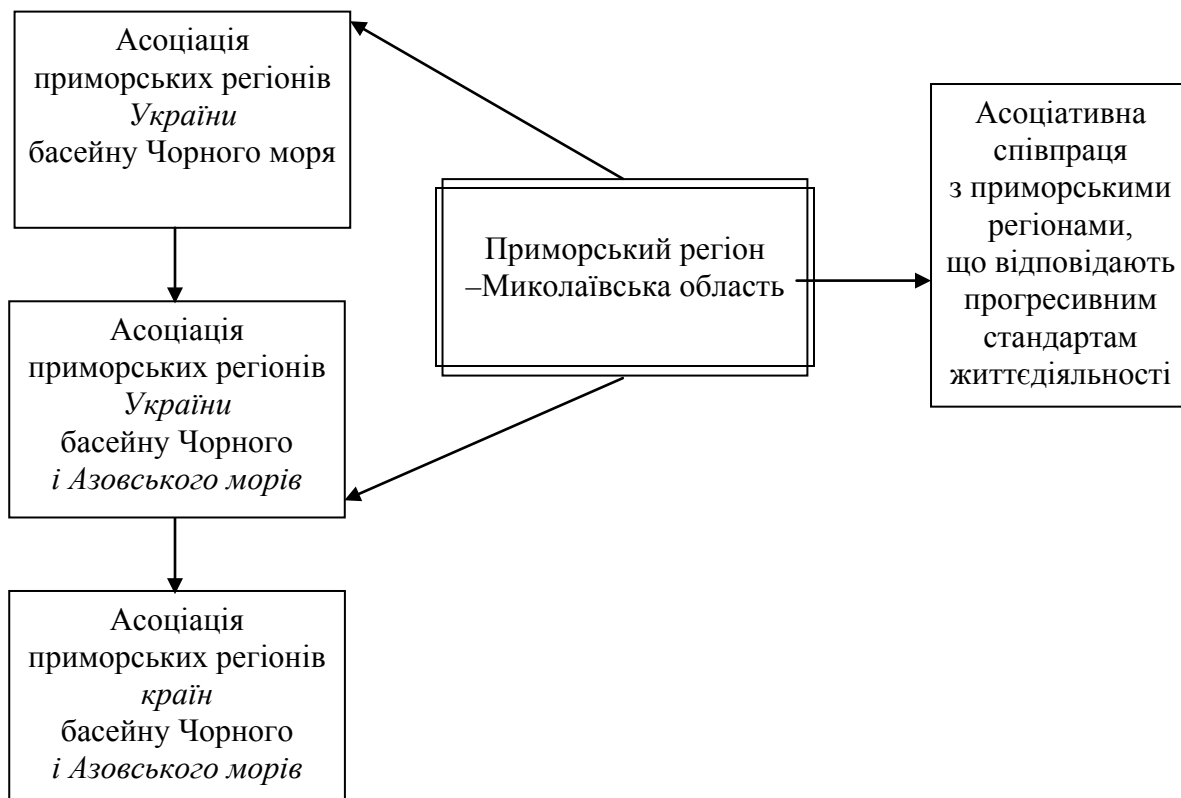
Асоціація приморських регіонів України басейну Чорного моря

Приморський регіон –Миколаївська область

Асоціативна співпраця з приморськими регіонами, що відповідають прогресивним стандартам життєдіяльності

Асоціація приморських регіонів України басейну Чорного і Азовського морів

Асоціація приморських регіонів країн басейну Чорного і Азовського морів